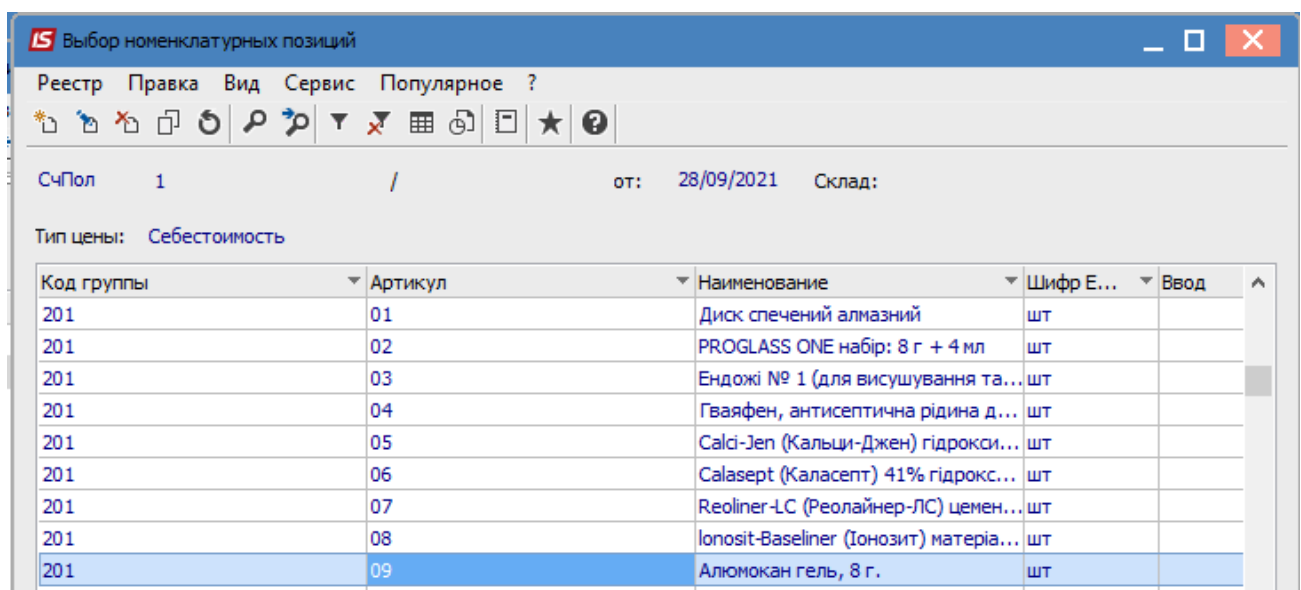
IS Выбор номенклатурных позиций

Реестр Правка Вид Сервис Популярное ?

СчПол 1 / от: 28/09/2021 Склад:

Тип цены: Себестоимость

| Код группы | Артикул | Наименование | Шифр Е... | Ввод |
|---|---|---|---|---|
| 201 | 01 | Диск спечений алмазний | шт | |
| 201 | 02 | PROGLASS ONE набір: 8 г + 4 мл | шт | |
| 201 | 03 | Ендожі № 1 (для висушування та... | шт | |
| 201 | 04 | Гваяфен, антисептична рідина д... | шт | |
| 201 | 05 | Calci-Jen (Кальци-Джен) гідрокси... | шт | |
| 201 | 06 | Calasept (Каласепт) 41% гідрокс... | шт | |
| 201 | 07 | Reoliner-LC (Реолайнер-ЛС) цемен... | шт | |
| 201 | 08 | Ionosit-Baseliner (Іонозит) матеріа... | шт | |
| 201 | 09 | Алюмокан гель, 8 г. | шт | |